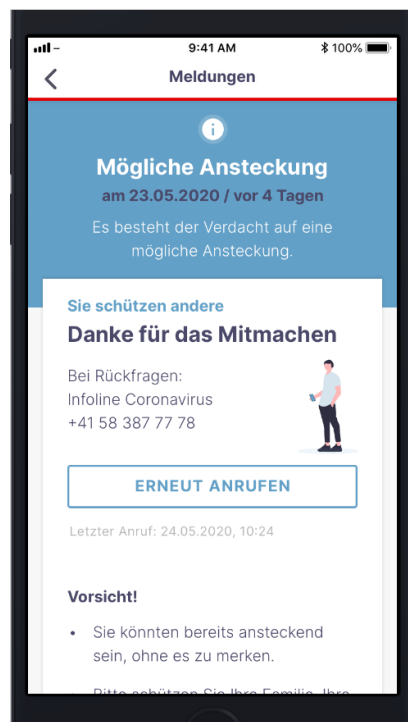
9:41 AM
100%
Meldungen
Mögliche Ansteckung
am 23.05.2020 / vor 4 Tagen
Es besteht der Verdacht auf eine mögliche Ansteckung.

Sie schützen andere
Danke für das Mitmachen

Bei Rückfragen:
Infoline Coronavirus
+41 58 387 77 78

ERNEUT ANRUFEN

Letzter Anruf: 24.05.2020, 10:24

Vorsicht!

• Sie könnten bereits ansteckend sein, ohne es zu merken.

• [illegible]